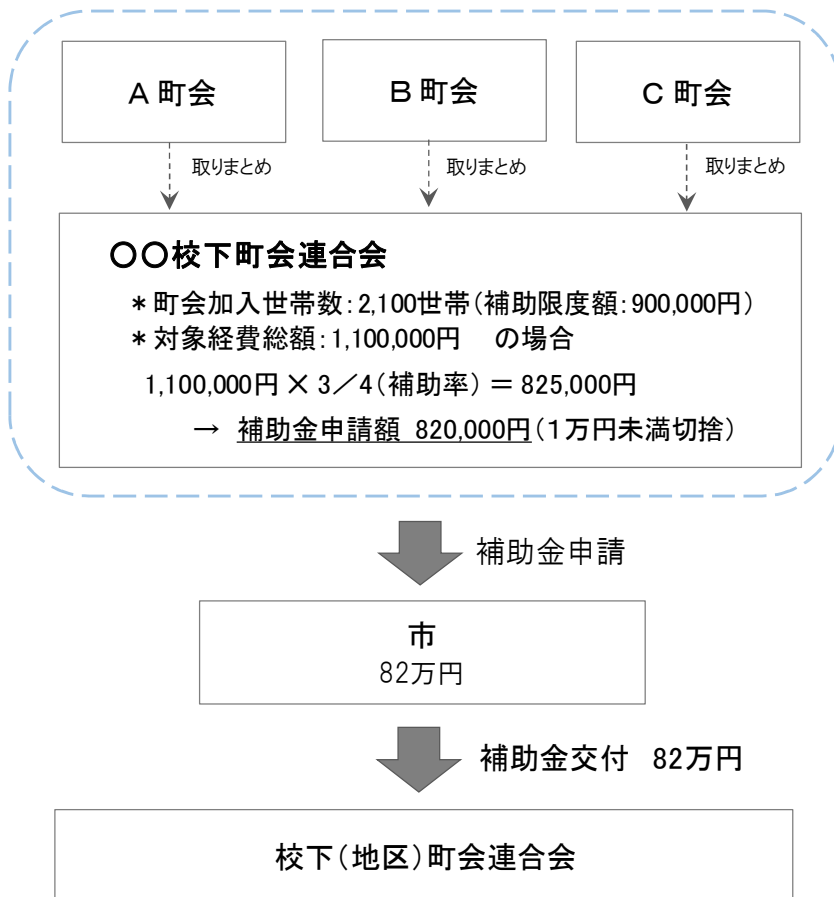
A 町会

B 町会

C 町会

取りまとめ

取りまとめ

取りまとめ

○○校下町会連合会

＊町会加入世帯数：2,100世帯（補助限度額：900,000円）
＊対象経費総額：1,100,000円　の場合

1,100,000円 × 3／4（補助率） ＝ 825,000円

→ 補助金申請額 820,000円（1万円未満切捨）

補助金申請

市
82万円

補助金交付　82万円

校下（地区）町会連合会